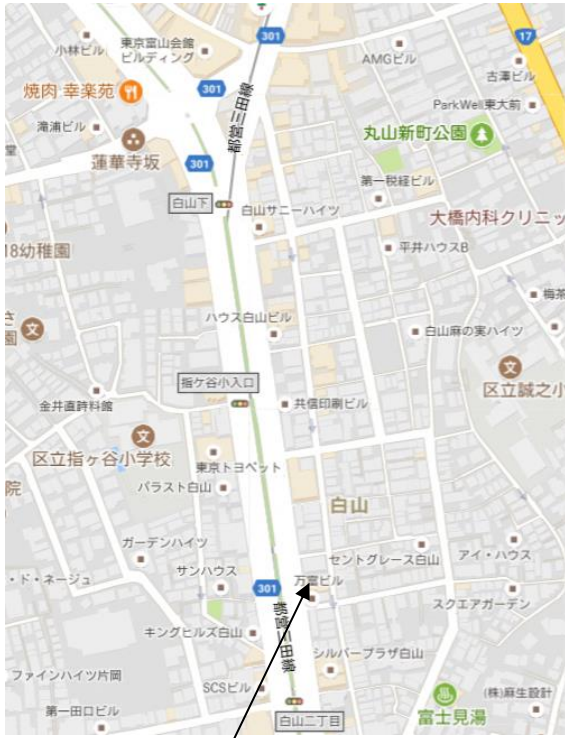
小林ビル
東京富山会館ビルディング
301
17
AMGビル
古澤ビル
焼肉 幸楽苑
301
ParkWell東大前
滝浦ビル
丸山新町公園
蓮華寺坂
301
第一税経ビル
白山下
白山サニーハイツ
大橋内科クリニッ
18幼稚園
平井ハウスB
梅
ハウス白山ビル
白山麻の実ハイツ
指ケ谷小入口
区立誠之小
金井直評料館
共信印刷ビル
区立指ヶ谷小学校
東京トヨペット
パラスト白山
白山
院
ガーデンハイツ
セントグレース白山
アイ・ハウス
サンハウス
301
万富ビル
・ド・ネージュ
スクエアガーデン
キングヒルズ白山
シルバープラザ白山
ファインハイツ片岡
SCSビル
(株)麻生設計
富士見湯
第一田ロビル
白山二丁目